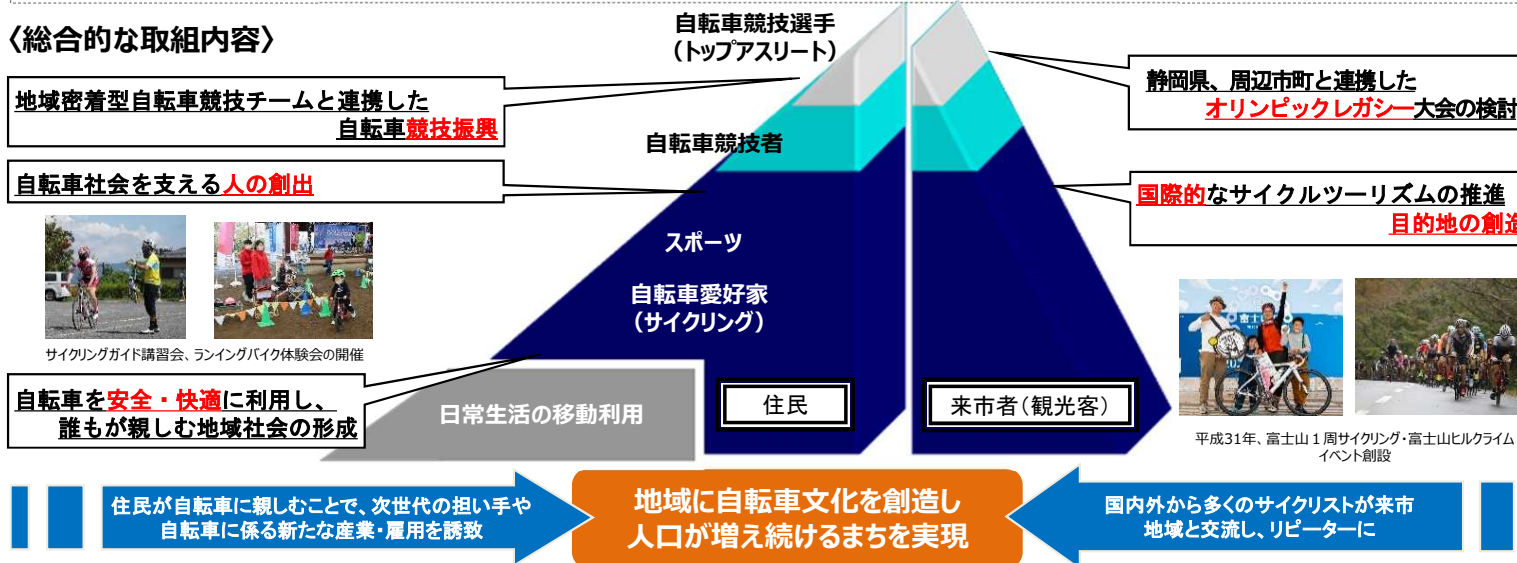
〈総合的な取組内容〉

自転車競技選手
(トップアスリート)

地域密着型自転車競技チームと連携した
自転車競技振興

自転車競技者

自転車社会を支える人の創出

スポーツ

自転車愛好家
(サイクリング)

サイクリングガイド講習会、ランイングバイク体験会の開催

自転車を安全・快適に利用し、
誰もが親しむ地域社会の形成

日常生活の移動利用

住民

来市者(観光客)

静岡県、周辺市町と連携した
オリンピックレガシー大会の検討

国際的なサイクルツーリズムの推進
目的地の創造

平成31年、富士山1周サイクリング・富士山ヒルクライム
イベント創設

住民が自転車に親しむことで、次世代の担い手や
自転車に係る新たな産業・雇用を誘致

地域に自転車文化を創造し
人口が増え続けるまちを実現

国内外から多くのサイクリストが来市
地域と交流し、リピーターに